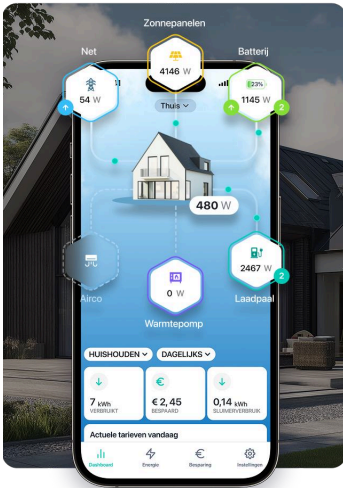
Zonnepanelen

Net

4146 W

Batterij

54 W

23%

1145 W

2

Thuis

480 W

2467 W

2

Airco

0 W

Laadpaal

Warmtepomp

HUISHOUDEN

DAGELIJKS

7 kWh
VERBRUIKT

€ 2,45
BESPAARD

0,14 kWh
SLUIMERVERBRUIK

Actuele tarieven vandaag

Dashboard

Energie

Besparing

Instellingen